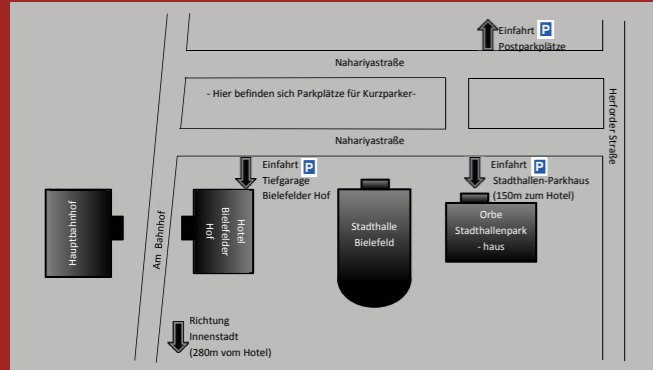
Einfahrt P
Postparkplätze

Nahariyastraße

- Hier befinden sich Parkplätze für Kurzparker-

Nahariyastraße

Herforder Straße

Einfahrt P
Tiefgarage
Bielefelder Hof

Einfahrt P
Stadthallen-Parkhaus
(150m zum Hotel)

Hauptbahnhof

Am Bahnhof

Hotel
Bielefelder
Hof

Stadthalle
Bielefeld

Orbe
Stadthallenpark
- haus

Richtung
Innenstadt
(280m vom Hotel)